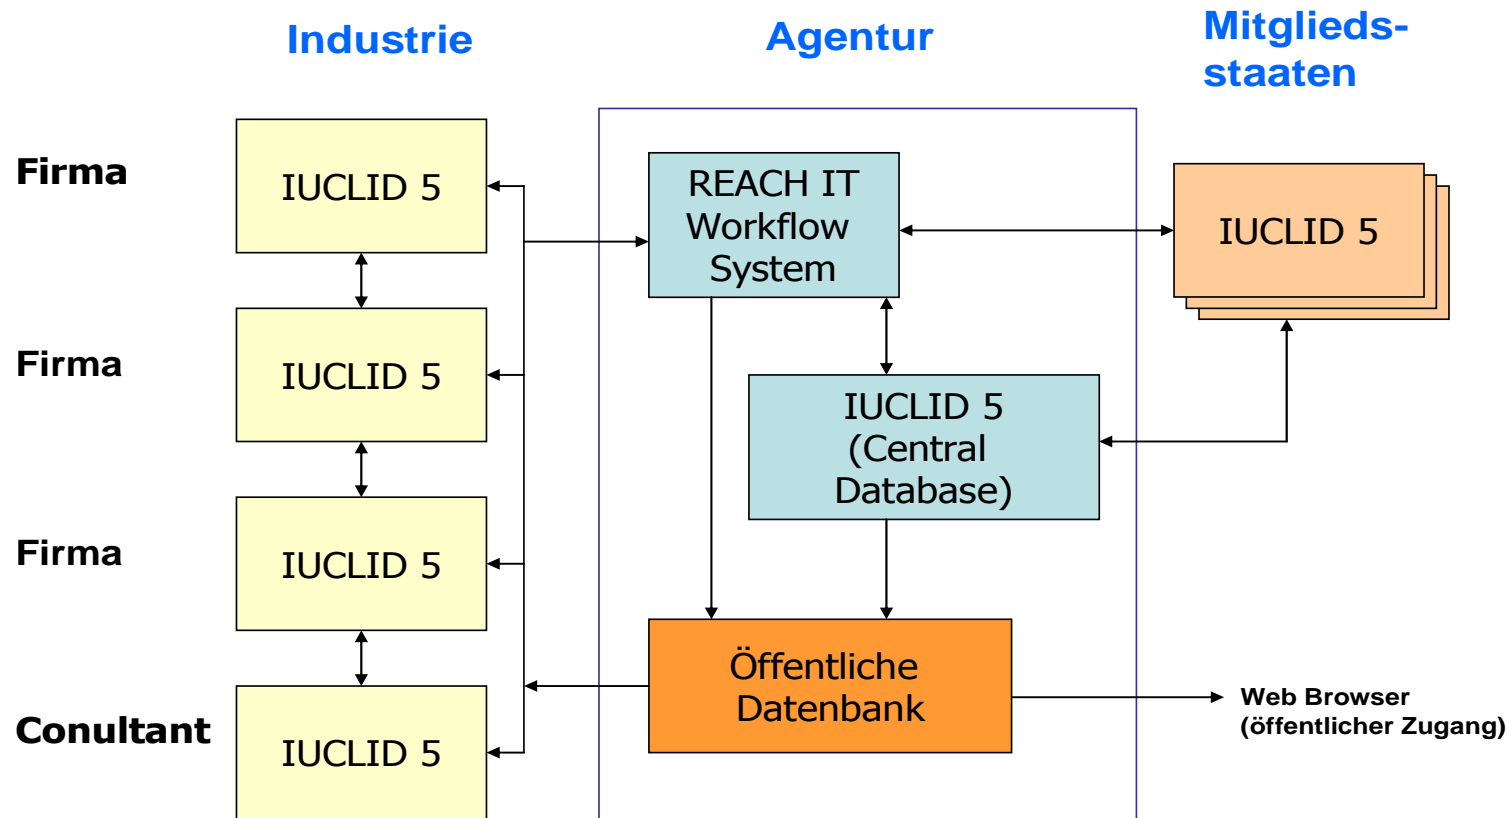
Industrie

Agentur

Mitgliedsstaaten

Firma

IUCLID 5

REACH IT Workflow System

IUCLID 5

Firma

IUCLID 5

IUCLID 5 (Central Database)

Firma

IUCLID 5

Conultant

IUCLID 5

Öffentliche Datenbank

Web Browser (öffentlicher Zugang)